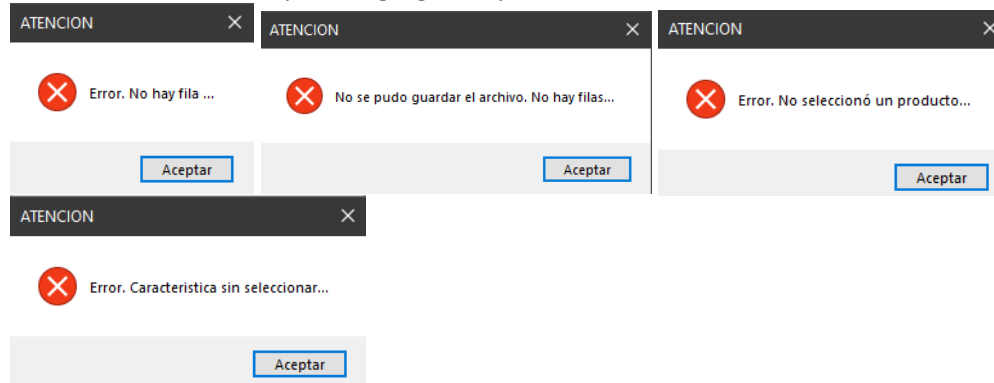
ATENCION
Error. No hay fila ...
Aceptar

ATENCION
No se pudo guardar el archivo. No hay filas...
Aceptar

ATENCION
Error. No seleccionó un producto...
Aceptar

ATENCION
Error. Caracteristica sin seleccionar...
Aceptar